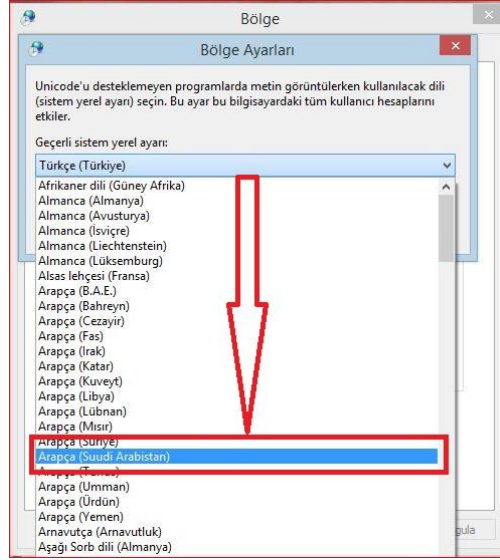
Bölge

Bölge Ayarları

Unicode'u desteklemeyen programlarda metin görüntülerken kullanılacak dili (sistem yerel ayarı) seçin. Bu ayar bu bilgisayardaki tüm kullanıcı hesaplarını etkiler.

Geçerli sistem yerel ayarı:

Türkçe (Türkiye)

Afrikaner dili (Güney Afrika)
Almanca (Almanya)
Almanca (Avusturya)
Almanca (İsviçre)
Almanca (Liechtenstein)
Almanca (Lüksemburg)
Alsas lehçesi (Fransa)
Arapça (B.A.E.)
Arapça (Bahreyn)
Arapça (Cezayir)
Arapça (Fas)
Arapça (Irak)
Arapça (Katar)
Arapça (Kuveyt)
Arapça (Libya)
Arapça (Lübnan)
Arapça (Mısır)
Arapça (Suriye)
Arapça (Suudi Arabistan)
Arapça (Tunus)
Arapça (Umman)
Arapça (Ürdün)
Arapça (Yemen)
Arnavutça (Arnavutluk)
Aşağı Sorb dili (Almanya)

gula